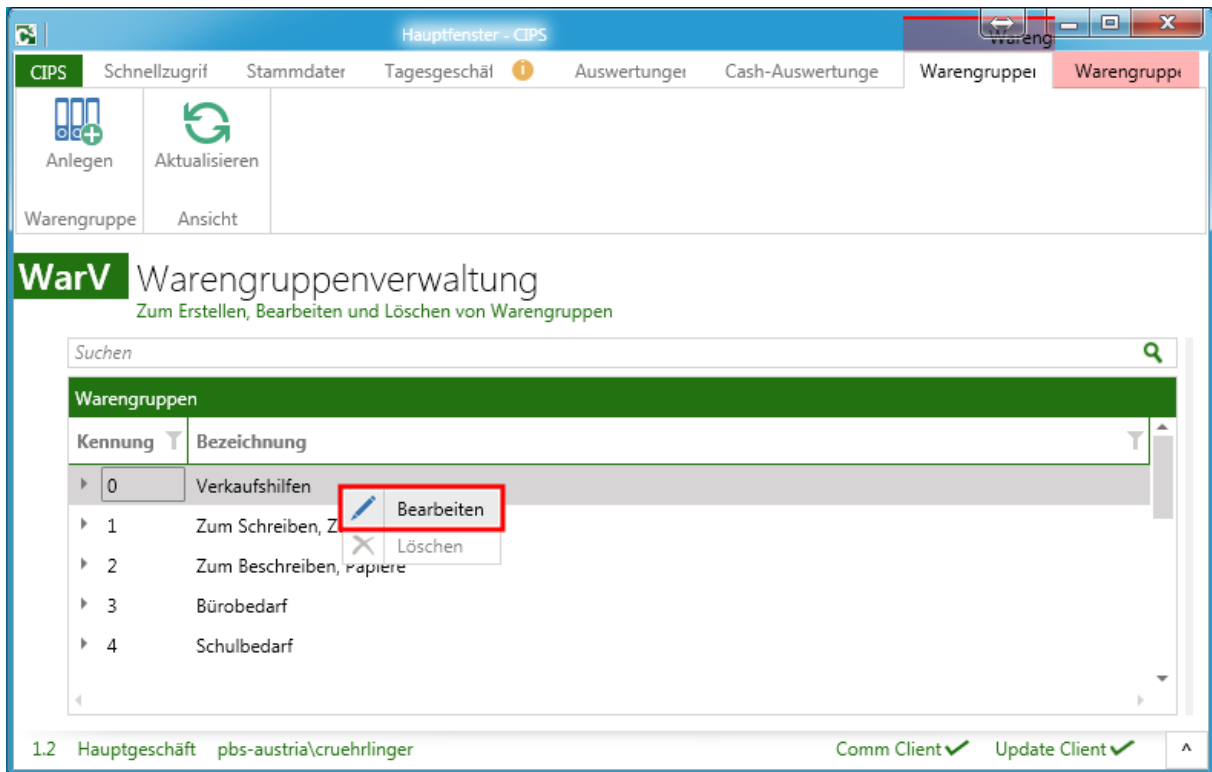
Hauptfenster - CIPS

Wareng

CIPS | Schnellzugrif | Stammdater | Tagesgeschäl | Auswertunge | Cash-Auswertunge | Warengruppe | Warengrupp

Anlegen
Aktualisieren
Warengruppe
Ansicht

WarV Warengruppenverwaltung
Zum Erstellen, Bearbeiten und Löschen von Warengruppen

Suchen

Warengruppen

| Kennung | Bezeichnung |
|---|---|
| 0 | Verkaufshilfen |
| 1 | Zum Schreiben, Z |
| 2 | Zum Beschreiben, Papiere |
| 3 | Bürobedarf |
| 4 | Schulbedarf |

Bearbeiten
Löschen

1.2 Hauptgeschäft pbs-austria\cruehrlinger
Comm Client Update Client